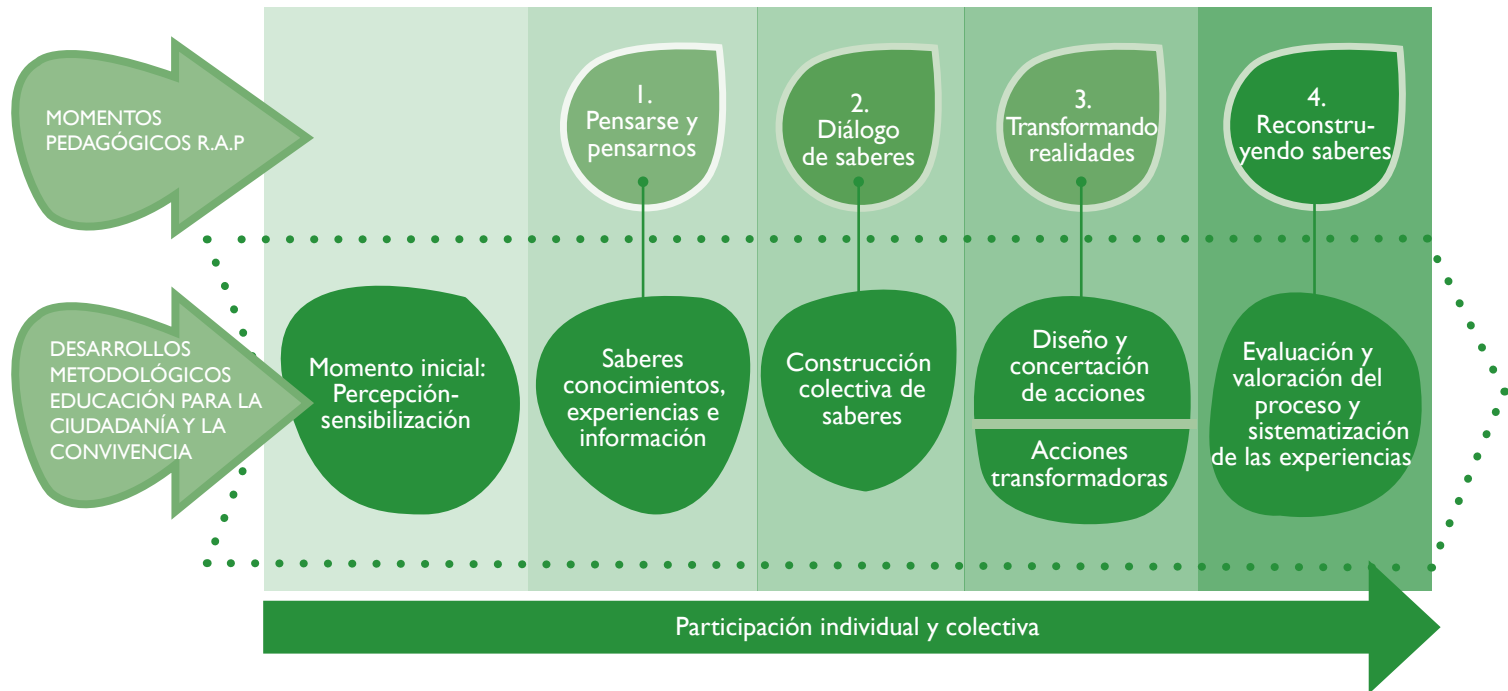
MOMENTOS PEDAGÓGICOS R.A.P

1. Pensarse y pensarnos

2. Diálogo de saberes

3. Transformando realidades

4. Reconstruyendo saberes

DESARROLLOS METODOLÓGICOS EDUCACIÓN PARA LA CIUDADANÍA Y LA CONVIVENCIA

Momento inicial: Percepción-sensibilización

Saberes conocimientos, experiencias e información

Construcción colectiva de saberes

Diseño y concertación de acciones

Acciones transformadoras

Evaluación y valoración del proceso y sistematización de las experiencias

Participación individual y colectiva